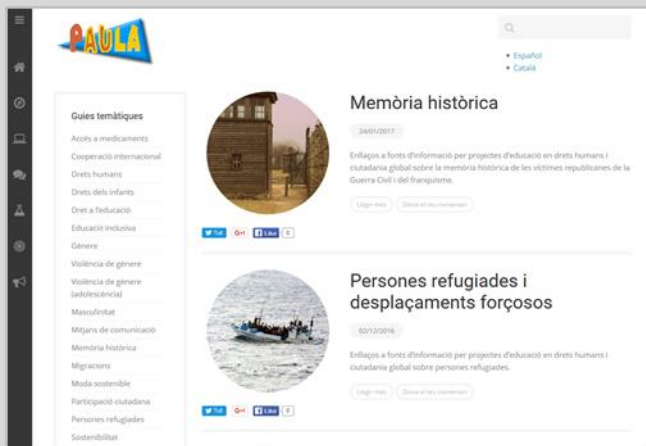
PAULA

Español
Català

Guies temàtiques

Accés a medicaments
Cooperació internacional
Drets humans
Drets dels infants
Dret a l'educació
Educació inclusiva
Gènere
Violència de gènere
Violència de gènere (adolescència)
Masculinitat
Mitjans de comunicació
Memòria històrica
Migracions
Moda sostenible
Participació ciutadana
Persones refugiades
Sostenibilitat

Memòria històrica

24/01/2017

Enllaços a fonts d'informació per projectes d'educació en drets humans i ciutadania global sobre la memòria històrica de les víctimes republicanes de la Guerra Civil i del franquisme.

Llegir més
Deixa el teu comentari

Tweet G+ Like 0

Persones refugiades i desplaçaments forçosos

02/12/2016

Enllaços a fonts d'informació per projectes d'educació en drets humans i ciutadania global sobre persones refugiades.

Llegir més
Deixa el teu comentari

Tweet G+ Like 0